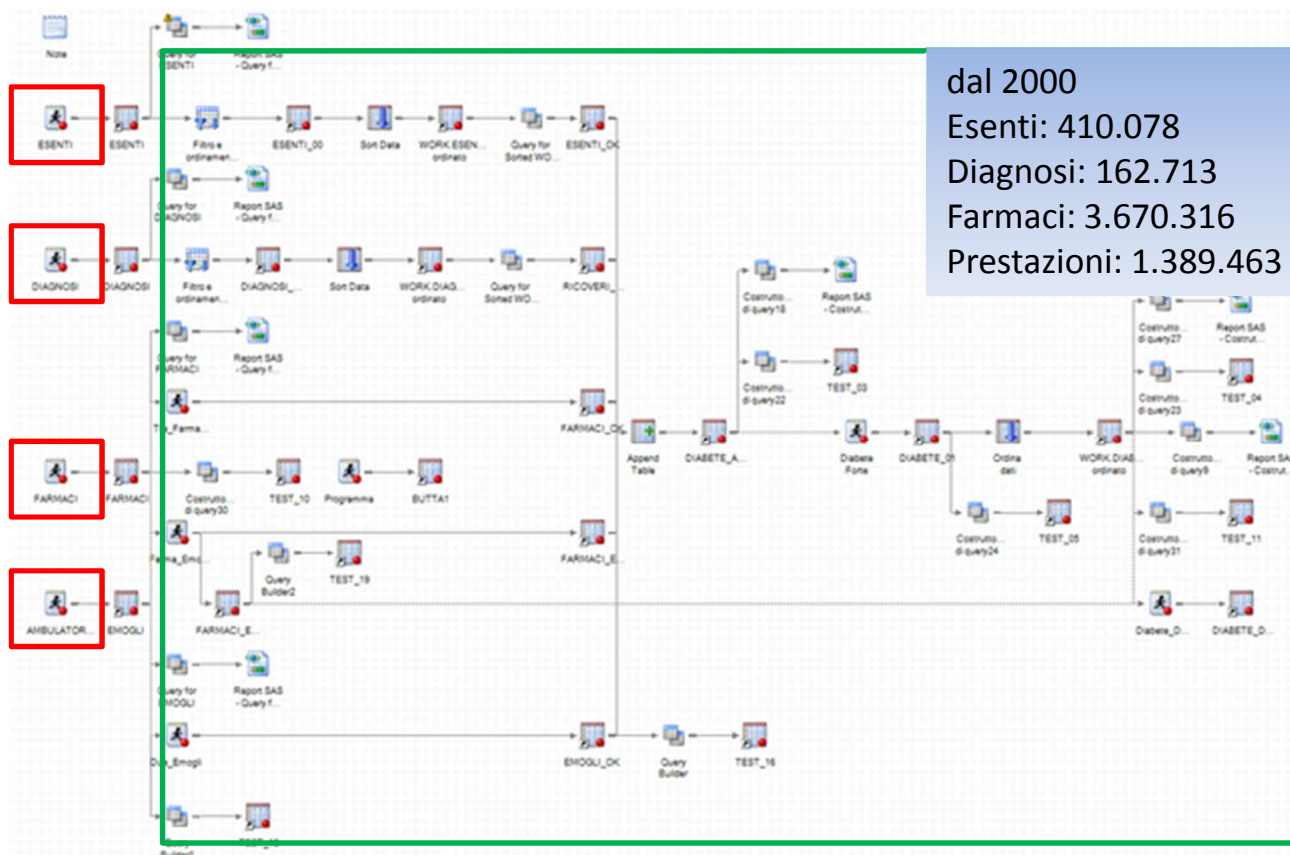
Note

Query for ESENTI
Report SAS - Query f...

ESENTI
ESENTI
Filtro e ordinamen...
ESENTI_00
Sort Data
WORK.ESEN... ordinato
Query for Sorted WO...
ESENTI_OK

Query for DIAGNOSI
Report SAS - Query f...

DIAGNOSI
DIAGNOSI
Filtro e ordinamen...
DIAGNOSI_...
Sort Data
WORK.DIAG... ordinato
Query for Sorted WO...
RICOVERI_...

Query for FARMACI
Report SAS - Query f...

Tip_Farma...
FARMACI_OK

FARMACI
FARMACI
Costrutto... di query30
TEST_10
Programma
BUTTA1

Farma_Emo...
Query Builder2
TEST_19
FARMACI_E...
FARMACI_E...

AMBULATOR...
EMOGLI

Query for EMOGLI
Report SAS - Query f...

Dia_Emogli
EMOGLI_OK
Query Builder
TEST_16

Query Builder
TEST_...

Append Table
DIABETE_A...
Costrutto... di query18
Report SAS - Costrut...
Costrutto... di query22
TEST_03
Diabete Forte
DIABETE_01
Ordina dati
WORK.DIAB... ordinato
Costrutto... di query24
TEST_05

Costrutto... di query27
Report SAS - Costrut...
Costrutto... di query23
TEST_04
Costrutto... di query9
Report SAS - Costrut...
Costrutto... di query31
TEST_11
Diabete_D...
DIABETE_D...

dal 2000
Esenti: 410.078
Diagnosi: 162.713
Farmaci: 3.670.316
Prestazioni: 1.389.463